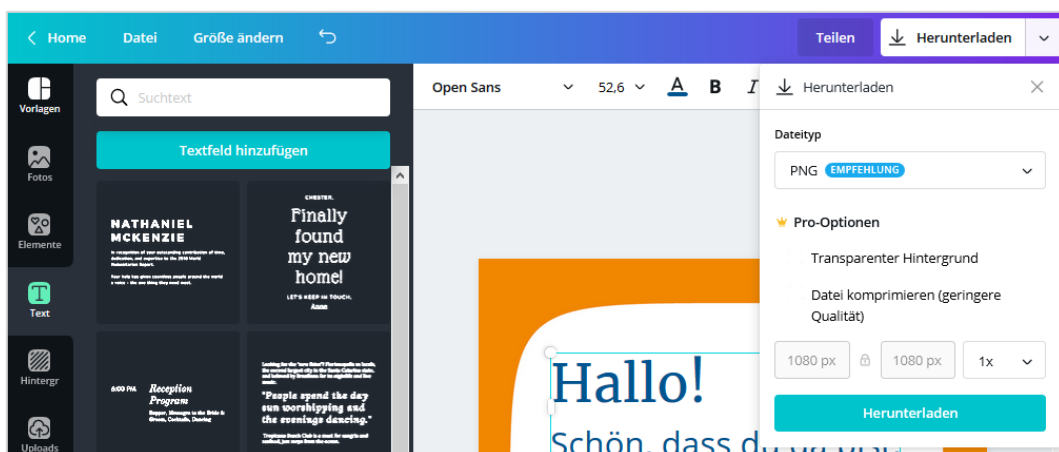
Home Datei Größe ändern Teilen Herunterladen

Vorlagen
Fotos
Elemente
Text
Hintergr
Uploads

Suchtext

Textfeld hinzufügen

NATHANIEL MCKENZIE

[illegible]

CHESTER.
Finally found my new home!
LET'S KEEP IN TOUCH.
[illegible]

6:00 PM Reception Program
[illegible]

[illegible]
"People spend the day sun worshipping and the evenings dancing."
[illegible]

Open Sans 52,6 B I

Hallo!
Schön, dass du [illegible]

Herunterladen

Dateityp

PNG EMPFEHLUNG

Pro-Optionen

Transparenter Hintergrund

Datei komprimieren (geringere Qualität)

1080 px 1080 px 1x

Herunterladen